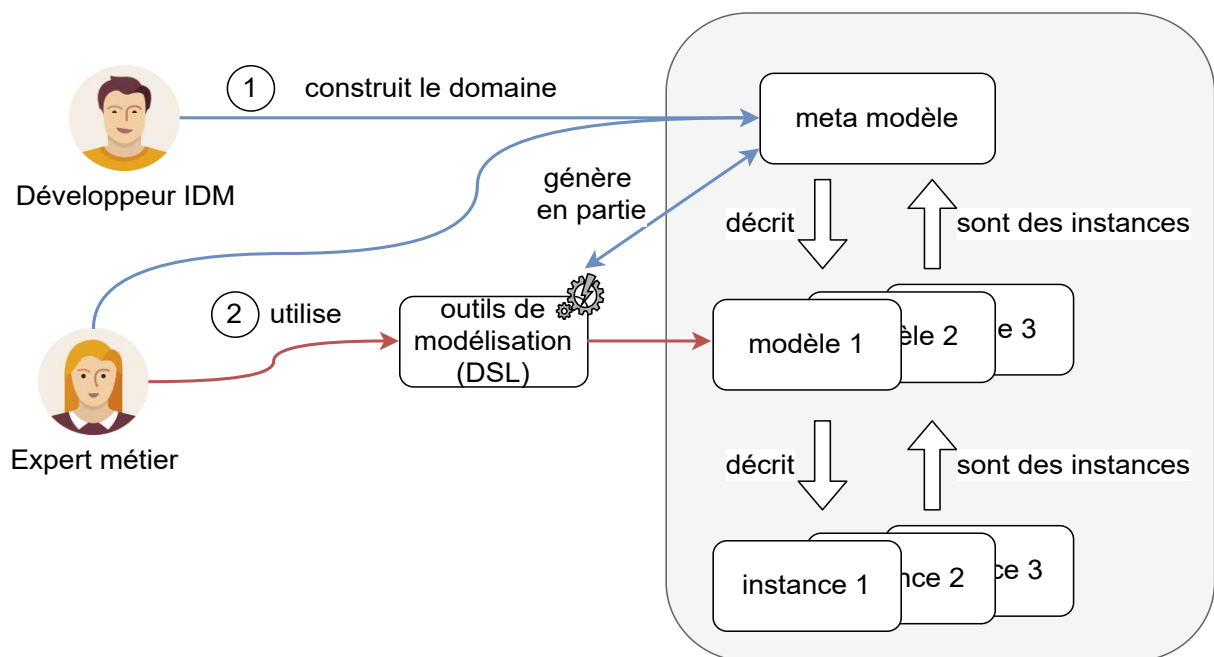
1 construit le domaine

Développeur IDM

meta modèle

génère en partie

décrit

sont des instances

2 utilise

outils de modélisation (DSL)

modèle 1

èle 2

e 3

Expert métier

décrit

sont des instances

instance 1

nce 2

e 3